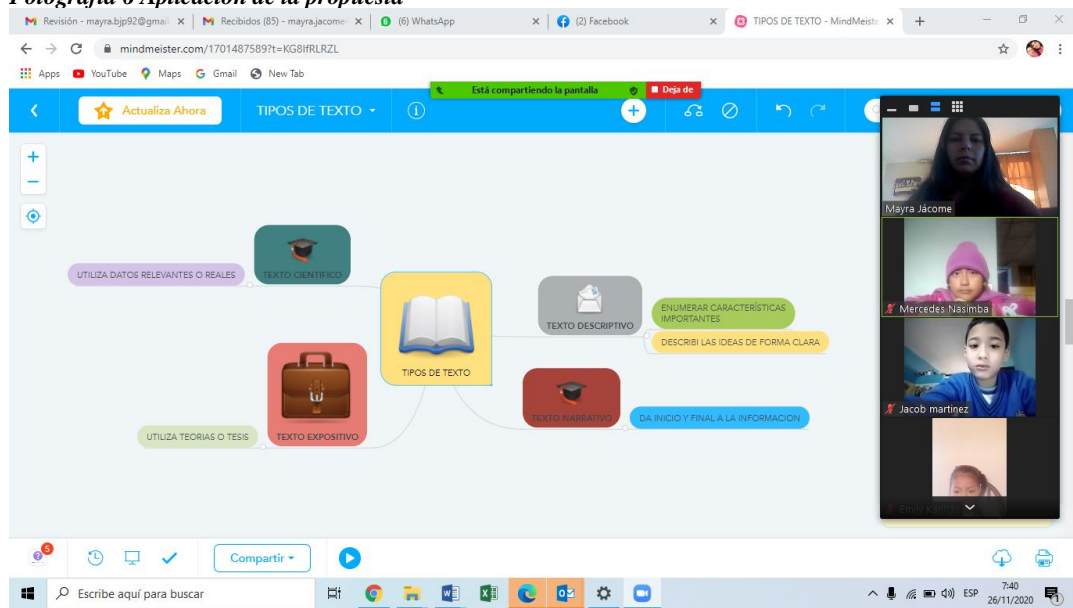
Fotografía o Aplicación de la propuesta

Revisión - mayra.bjp92@gmai ×
Recibidos (85) - mayra.jacome ×
(6) WhatsApp ×
(2) Facebook ×
TIPOS DE TEXTO - MindMeiste ×
+

mindmeister.com/1701487589?t=KG8IfRLRZL

Apps YouTube Maps Gmail New Tab

Está compartiendo la pantalla
Deja de

Actualiza Ahora
TIPOS DE TEXTO

Mayra Jácome
Mercedes Nasimba
Jacob martinez
Emily Ka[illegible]

UTILIZA DATOS RELEVANTES O REALES
TEXTO CIENTIFICO
TIPOS DE TEXTO
TEXTO DESCRIPTIVO
ENUMERAR CARACTERÍSTICAS IMPORTANTES
DESCRIBI LAS IDEAS DE FORMA CLARA
TEXTO NARRATIVO
DA INICIO Y FINAL A LA INFORMACION
UTILIZA TEORIAS O TESIS
TEXTO EXPOSITIVO

5
Compartir

Escribe aquí para buscar
ESP
7:40
26/11/2020